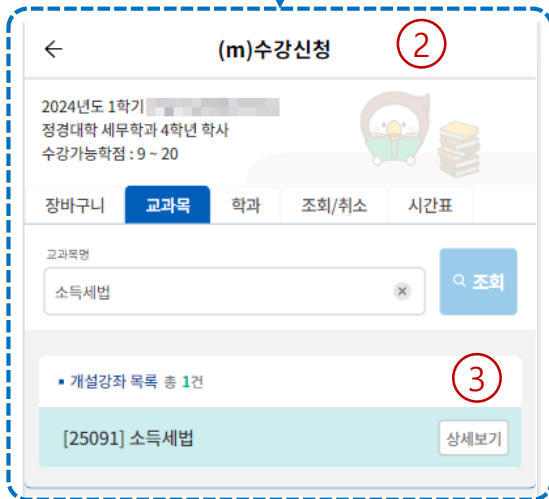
←

(m)수강신청

②

2024년도 1학기 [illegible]
정경대학 세무학과 4학년 학사
수강가능학점 : 9 ~ 20

장바구니
교과목
학과
조회/취소
시간표

교과목명

소득세법

조회

③

▪ 개설강좌 목록 총 1건

[25091] 소득세법

상세보기